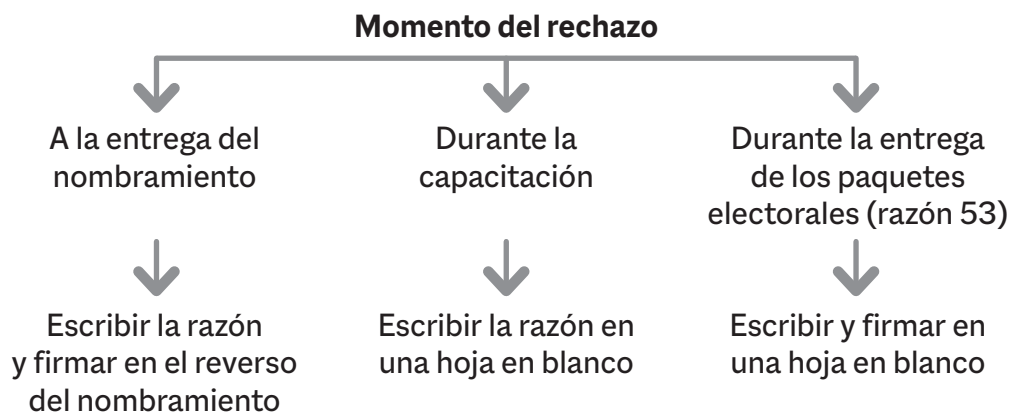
**Momento del rechazo**

A la entrega del nombramiento

Escribir la razón y firmar en el reverso del nombramiento

Durante la capacitación

Escribir la razón en una hoja en blanco

Durante la entrega de los paquetes electorales (razón 53)

Escribir y firmar en una hoja en blanco